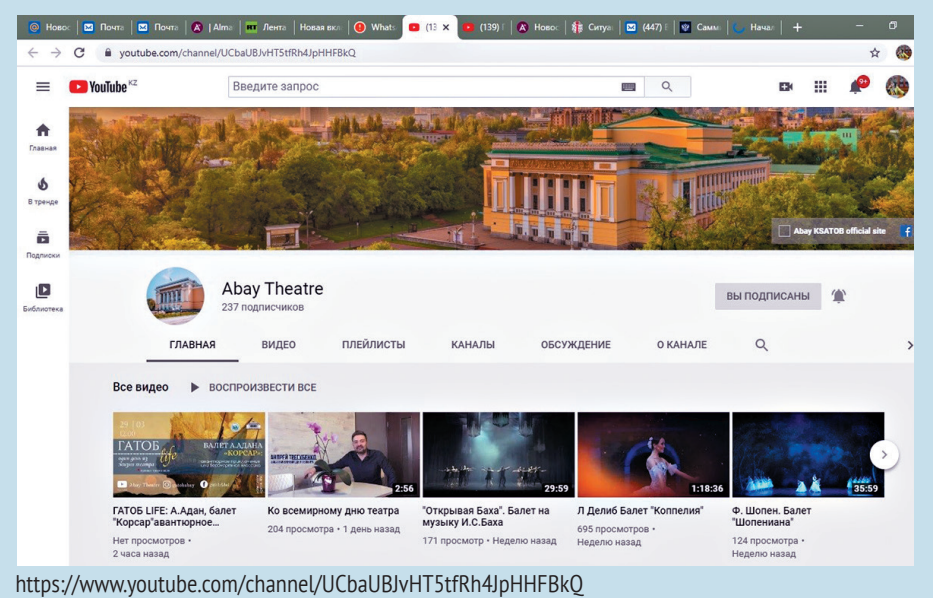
Новос | Почта | Почта | Alma | Лента | Новая вкл | Whats | (13 × | (139) | Новос | Ситуа | (447) | Самм | Начал | +

youtube.com/channel/UCbaUBJvHT5tfRh4JpHHFBkQ

YouTube KZ

Введите запрос

9+

Главная

В тренде

Подписки

Библиотека

Abay KSATOB official site

Abay Theatre
237 подписчиков

ВЫ ПОДПИСАНЫ

ГЛАВНАЯ | ВИДЕО | ПЛЕЙЛИСТЫ | КАНАЛЫ | ОБСУЖДЕНИЕ | О КАНАЛЕ

Все видео ▶ ВОСПРОИЗВЕСТИ ВСЕ

29 | 03 | 12:00 ГАТОБ life БАЛЕТ АДАНА «КОРСАР» Abay Theatre

ГАТОБ LIFE: А.Адан, балет "Корсар"авантюрное...
Нет просмотров •
2 часа назад

2:56
Ко всемирному дню театра
204 просмотра • 1 день назад

29:59
"Открывая Баха". Балет на музыку И.С.Баха
171 просмотр • Неделю назад

1:18:36
Л Делиб Балет "Коппелия"
695 просмотров •
Неделю назад

35:59
Ф. Шопен. Балет "Шопениана"
124 просмотра •
Неделю назад

https://www.youtube.com/channel/UCbaUBJvHT5tfRh4JpHHFBkQ